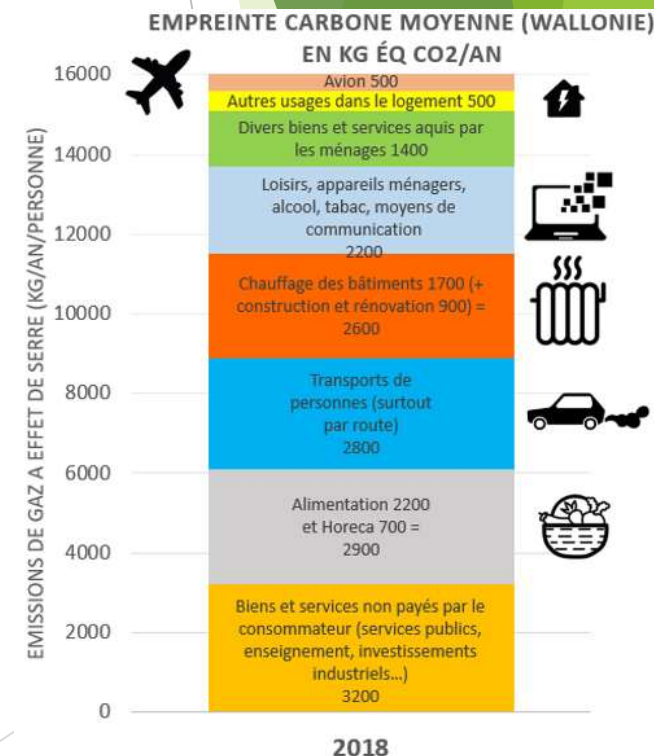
EMPREINTE CARBONE MOYENNE (WALLONIE) EN KG ÉQ CO2/AN

EMISSIONS DE GAZ A EFFET DE SERRE (KG/AN/PERSONNE)

16000
14000
12000
10000
8000
6000
4000
2000
0

Avion 500
Autres usages dans le logement 500
Divers biens et services aquis par les ménages 1400
Loisirs, appareils ménagers, alcool, tabac, moyens de communication 2200
Chauffage des bâtiments 1700 (+ construction et rénovation 900) = 2600
Transports de personnes (surtout par route) 2800
Alimentation 2200 et Horeca 700 = 2900
Biens et services non payés par le consommateur (services publics, enseignement, investissements industriels...) 3200

2018